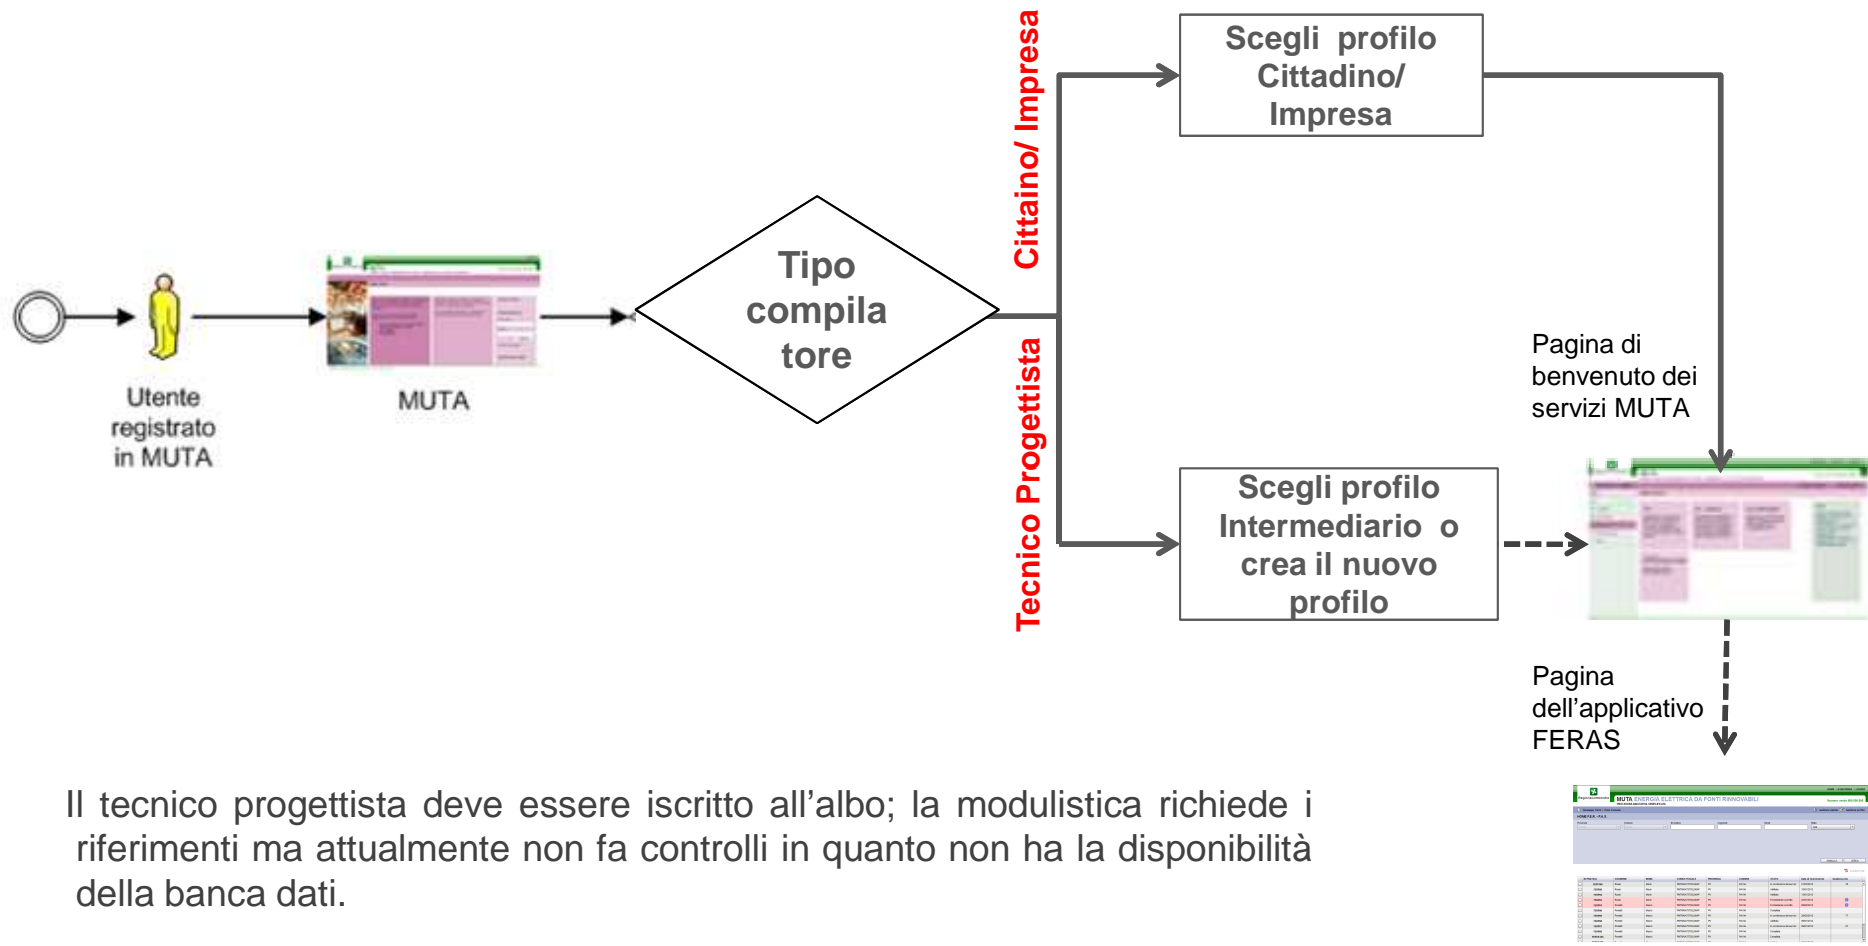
Utente registrato in MUTA

MUTA

Tipo compilatore

Cittaino/ Impresa

Tecnico Progettista

Scegli profilo Cittadino/ Impresa

Scegli profilo Intermediario o crea il nuovo profilo

Pagina di benvenuto dei servizi MUTA

Pagina dell'applicativo FERAS

MUTA ENERGIA ELETTRICA DA FONTI RINNOVABILI

Il tecnico progettista deve essere iscritto all'albo; la modulistica richiede i riferimenti ma attualmente non fa controlli in quanto non ha la disponibilità della banca dati.